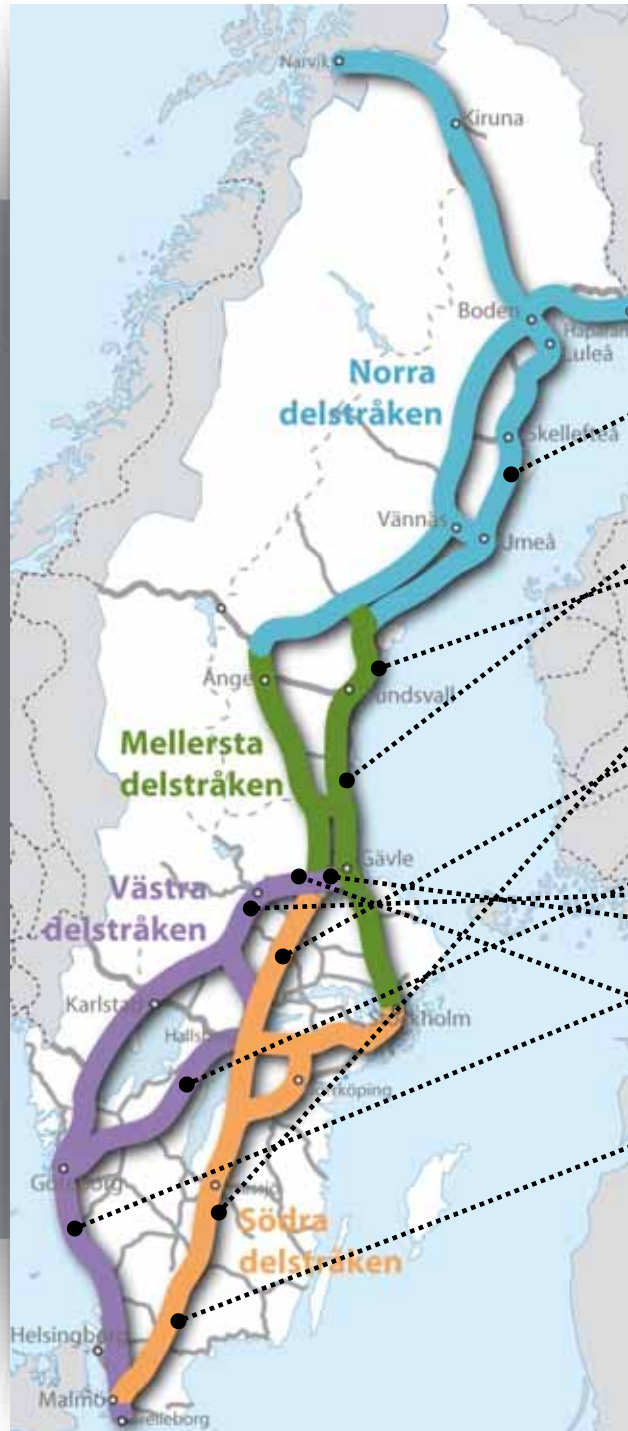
Narvik
Kiruna
Boden
Haparan
Luleå
Norra delstråken
Skellefteå
Vännäs
Umeå
Ånge
Sundsvall
Mellersta delstråken
Gävle
Västra delstråken
Karlstad
Hallsb
Stockholm
Norrköping
Göteborg
Nässjö
Södra delstråken
Helsingborg
Malmö
Trelleborg